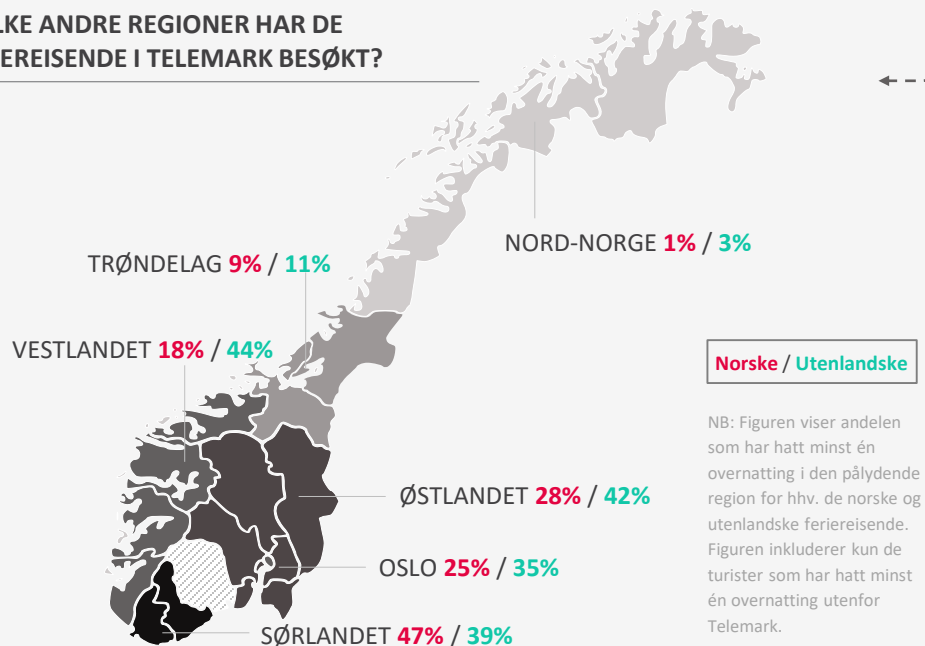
LKE ANDRE REGIONER HAR DE FERIEREISENDE I TELEMARK BESØKT?

NORD-NORGE 1% / 3%

TRØNDELAG 9% / 11%

VESTLANDET 18% / 44%

Norske / Utenlandske

NB: Figuren viser andelen som har hatt minst én overnatting i den pålydende region for hhv. de norske og utenlandske feriereisende. Figuren inkluderer kun de turister som har hatt minst én overnatting utenfor Telemark.

ØSTLANDET 28% / 42%

OSLO 25% / 35%

SØRLANDET 47% / 39%